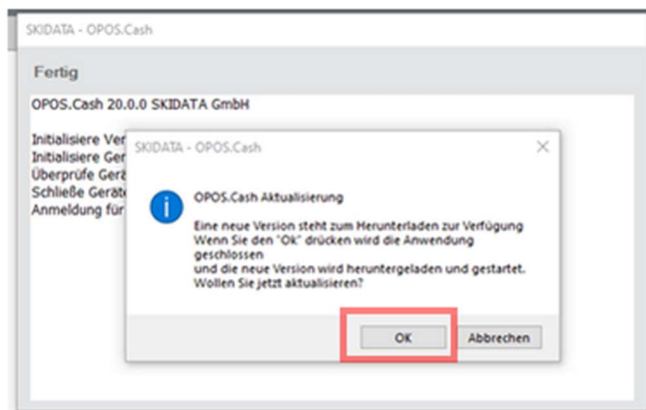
SKIDATA - OPOS.Cash

Fertig

OPOS.Cash 20.0.0 SKIDATA GmbH

Initialisiere Ver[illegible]
Initialisiere Ger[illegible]
Überprüfe Gerä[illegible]
Schließe Geräte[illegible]
Anmeldung für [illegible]

SKIDATA - OPOS.Cash

OPOS.Cash Aktualisierung

Eine neue Version steht zum Herunterladen zur Verfügung
Wenn Sie den "Ok" drücken wird die Anwendung geschlossen
und die neue Version wird heruntergeladen und gestartet.
Wollen Sie jetzt aktualisieren?

OK

Abbrechen